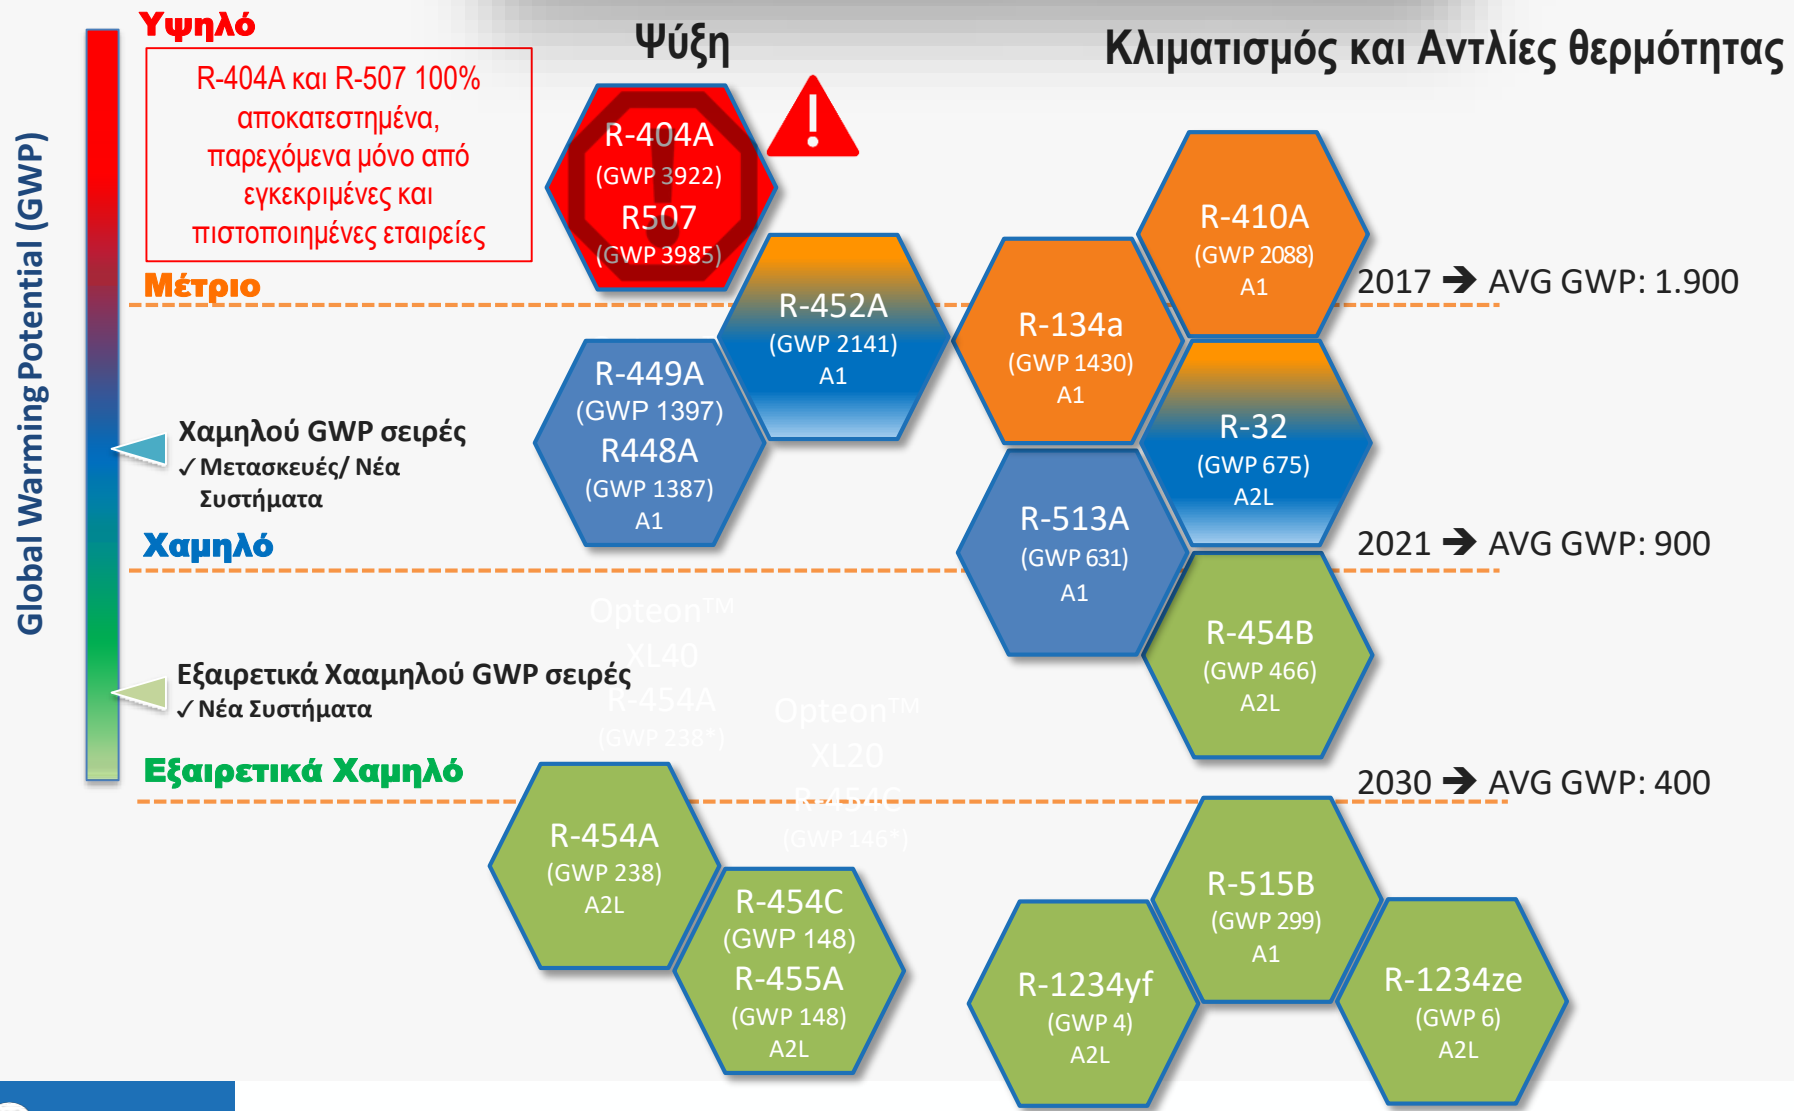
Υψηλό

R-404A και R-507 100% αποκατεστημένα, παρεχόμενα μόνο από εγκεκριμένες και πιστοποιημένες εταιρείες

Ψύξη

Κλιματισμός και Αντλίες θερμότητας

Global Warming Potential (GWP)

Μέτριο

Χαμηλού GWP σειρές
✓Μετασκευές/ Νέα Συστήματα

Χαμηλό

Εξαιρετικά Χααμηλού GWP σειρές
✓Νέα Συστήματα

Εξαιρετικά Χαμηλό

R-404A
(GWP 3922)
R507
(GWP 3985)

R-452A
(GWP 2141)
A1

R-449A
(GWP 1397)
R448A
(GWP 1387)
A1

R-134a
(GWP 1430)
A1

R-410A
(GWP 2088)
A1

R-32
(GWP 675)
A2L

R-513A
(GWP 631)
A1

R-454B
(GWP 466)
A2L

2017 ➔ AVG GWP: 1.900

2021 ➔ AVG GWP: 900

2030 ➔ AVG GWP: 400

Opteon™
XL40
R-454A
(GWP 238*)

Opteon™
XL20
R-454C
(GWP 146*)

R-454A
(GWP 238)
A2L

R-454C
(GWP 148)
R-455A
(GWP 148)
A2L

R-1234yf
(GWP 4)
A2L

R-515B
(GWP 299)
A1

R-1234ze
(GWP 6)
A2L